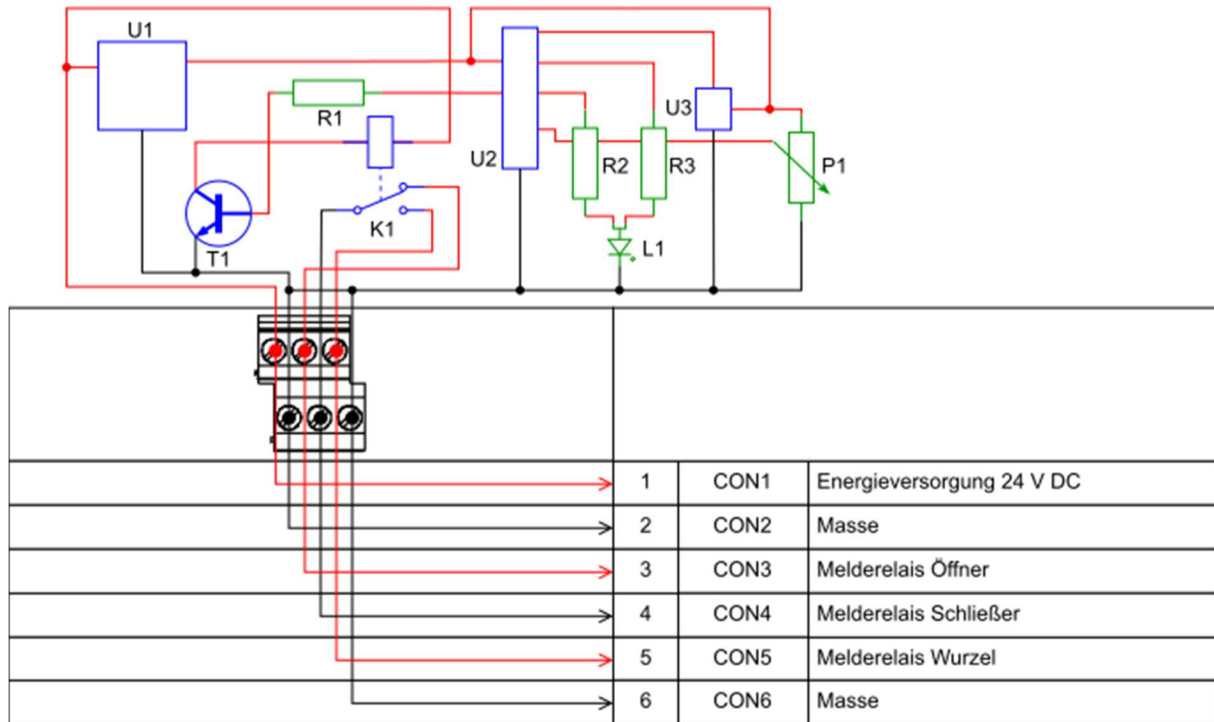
U1

R1

U2

U3

R2

R3

P1

T1

K1

L1

| 1 | CON1 | Energieversorgung 24 V DC |
|---|---|---|
| 2 | CON2 | Masse |
| 3 | CON3 | Melderelais Öffner |
| 4 | CON4 | Melderelais Schließer |
| 5 | CON5 | Melderelais Wurzel |
| 6 | CON6 | Masse |